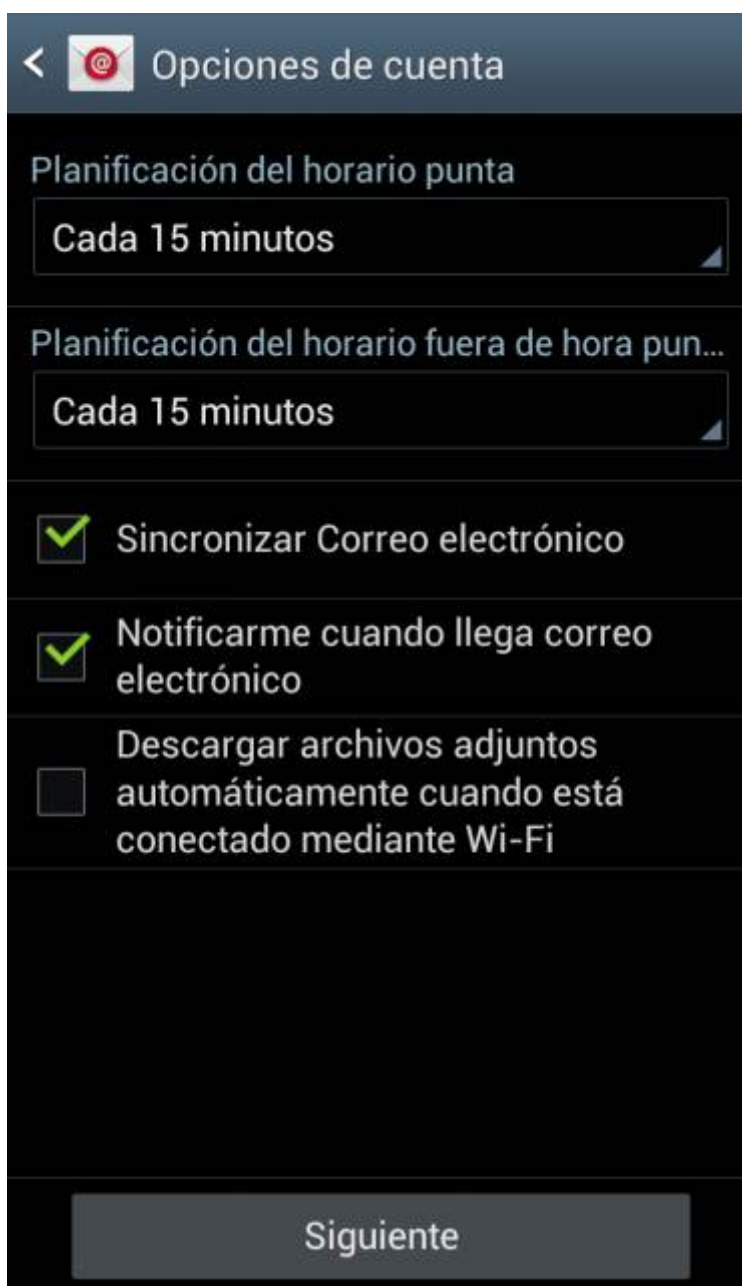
Opciones de cuenta

Planificación del horario punta

Cada 15 minutos

Planificación del horario fuera de hora pun...

Cada 15 minutos

Sincronizar Correo electrónico

Notificarme cuando llega correo electrónico

Descargar archivos adjuntos automáticamente cuando está conectado mediante Wi-Fi

Siguiente